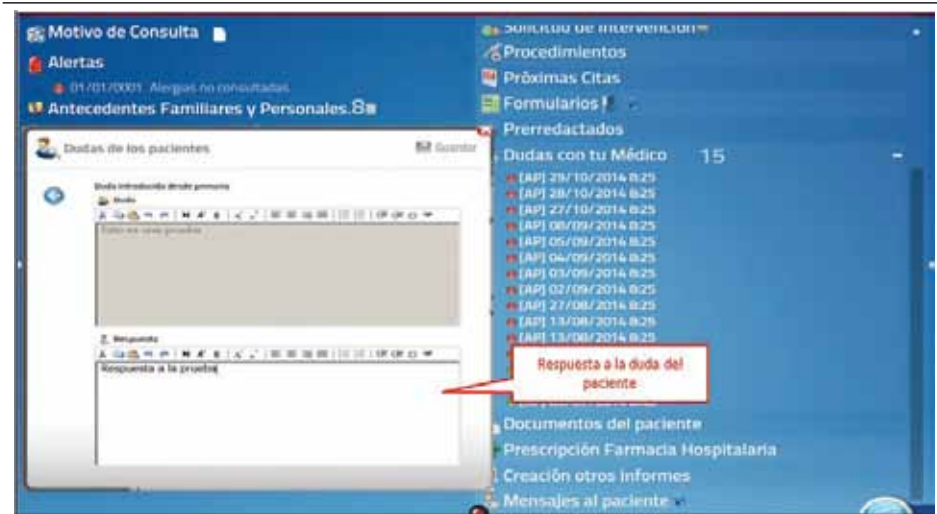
Motivo de Consulta

Alertas

01/01/0001 Alergias no consultadas

Antecedentes Familiares y Personales.8

Dudas de los pacientes

Guardar

Duda introducida desde primaria

Duda

Esto es una prueba

Respuesta

Respuesta a la prueba

Solicitud de intervención

Procedimientos

Próximas Citas

Formularios

Prerredactados

Dudas con tu Médico 15

[AP] 29/10/2014 8:25
[AP] 28/10/2014 8:25
[AP] 27/10/2014 8:25
[AP] 08/09/2014 8:25
[AP] 05/09/2014 8:25
[AP] 04/09/2014 8:25
[AP] 03/09/2014 8:25
[AP] 02/09/2014 8:25
[AP] 27/08/2014 8:25
[AP] 13/08/2014 8:25
[AP] 13/08/2014 8:25

Respuesta a la duda del paciente

Documentos del paciente

Prescripción Farmacia Hospitalaria

Creación otros informes

Mensajes al paciente